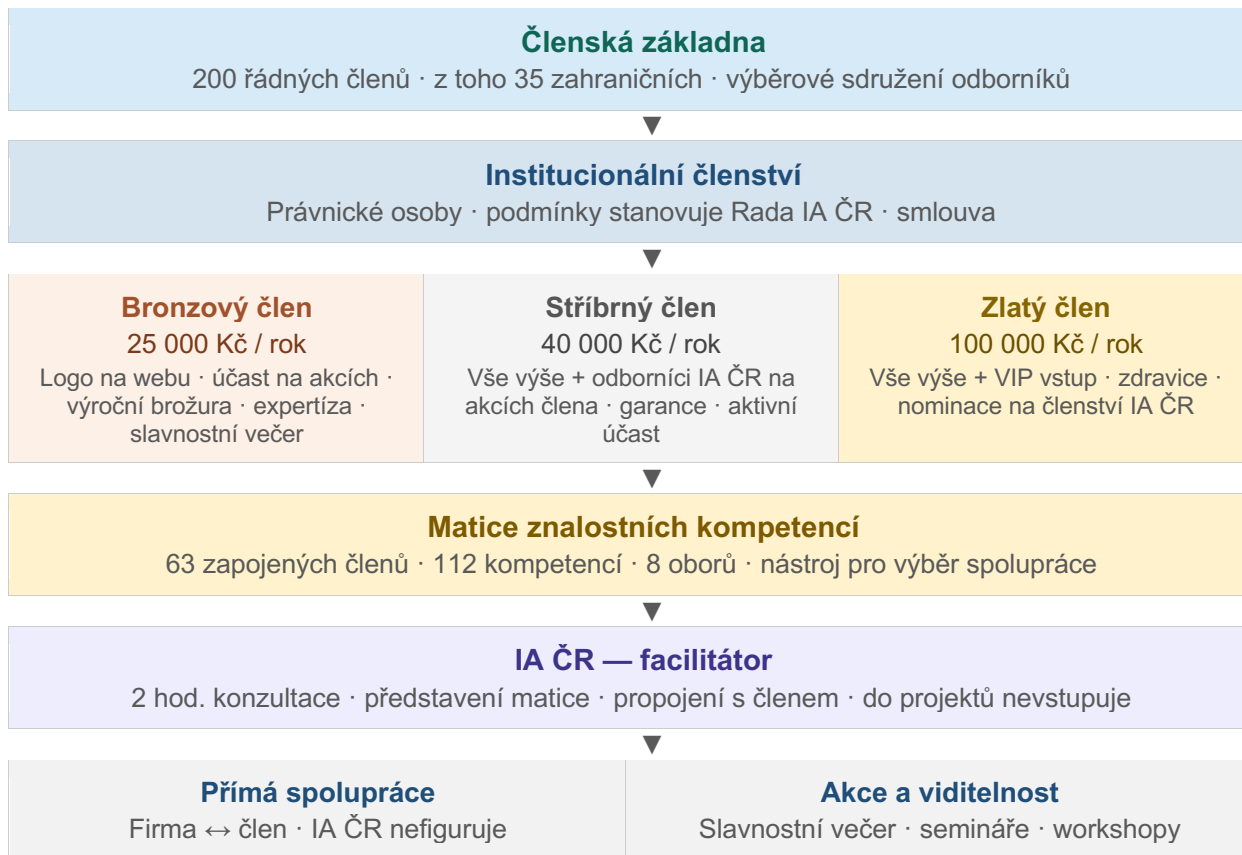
Členská základna
200 řádných členů · z toho 35 zahraničních · výběrové sdružení odborníků

Institucionální členství
Právnické osoby · podmínky stanovuje Rada IA ČR · smlouva

Bronzový člen
25 000 Kč / rok
Logo na webu · účast na akcích · výroční brožura · expertíza · slavnostní večer

Stříbrný člen
40 000 Kč / rok
Vše výše + odborníci IA ČR na akcích člena · garance · aktivní účast

Zlatý člen
100 000 Kč / rok
Vše výše + VIP vstup · zdravice · nominace na členství IA ČR

Matice znalostních kompetencí
63 zapojených členů · 112 kompetencí · 8 oborů · nástroj pro výběr spolupráce

IA ČR — facilitátor
2 hod. konzultace · představení matice · propojení s členem · do projektů nevstupuje

Přímá spolupráce
Firma ↔ člen · IA ČR nefiguruje

Akce a viditelnost
Slavnostní večer · semináře · workshopy